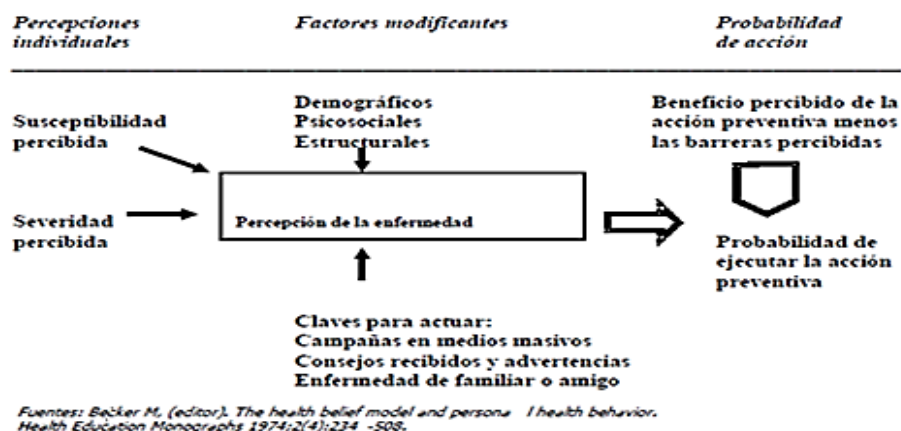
Percepciones individuales

Factores modificantes

Probabilidad de acción

Demográficos
Psicosociales
Estructurales

Susceptibilidad percibida

Severidad percibida

Percepción de la enfermedad

Beneficio percibido de la acción preventiva menos las barreras percibidas

Probabilidad de ejecutar la acción preventiva

Claves para actuar:
Campañas en medios masivos
Consejos recibidos y advertencias
Enfermedad de familiar o amigo

Fuentes: Becker M, (editor). The health belief model and persona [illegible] health behavior. Health Education Monographs 1974;2(4):234 -508.